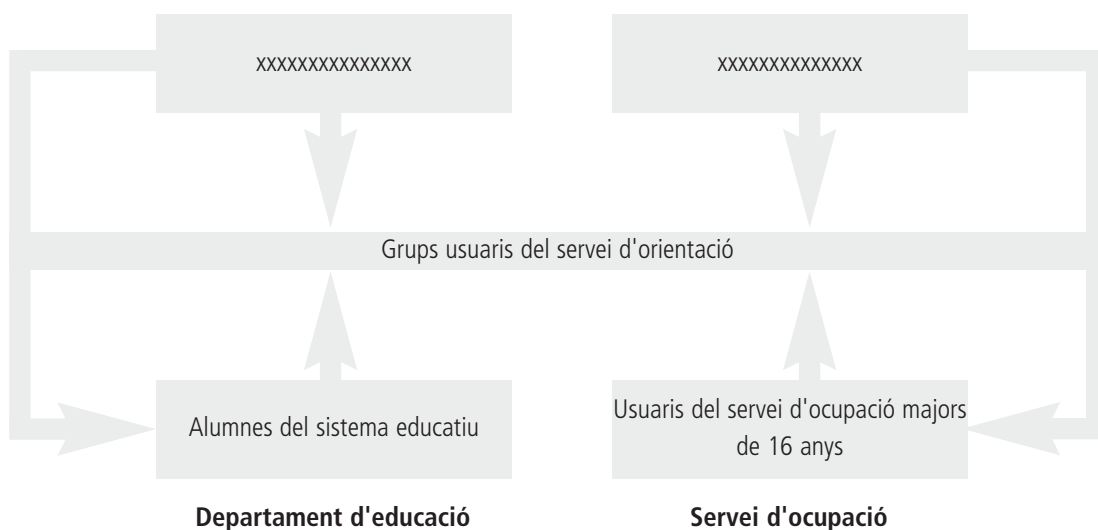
xxxxxxxxxxxxxxx

xxxxxxxxxxxxxx

Grups usuaris del servei d'orientació

Alumnes del sistema educatiu

Usuaris del servei d'ocupació majors de 16 anys

**Departament d'educació**

**Servei d'ocupació**